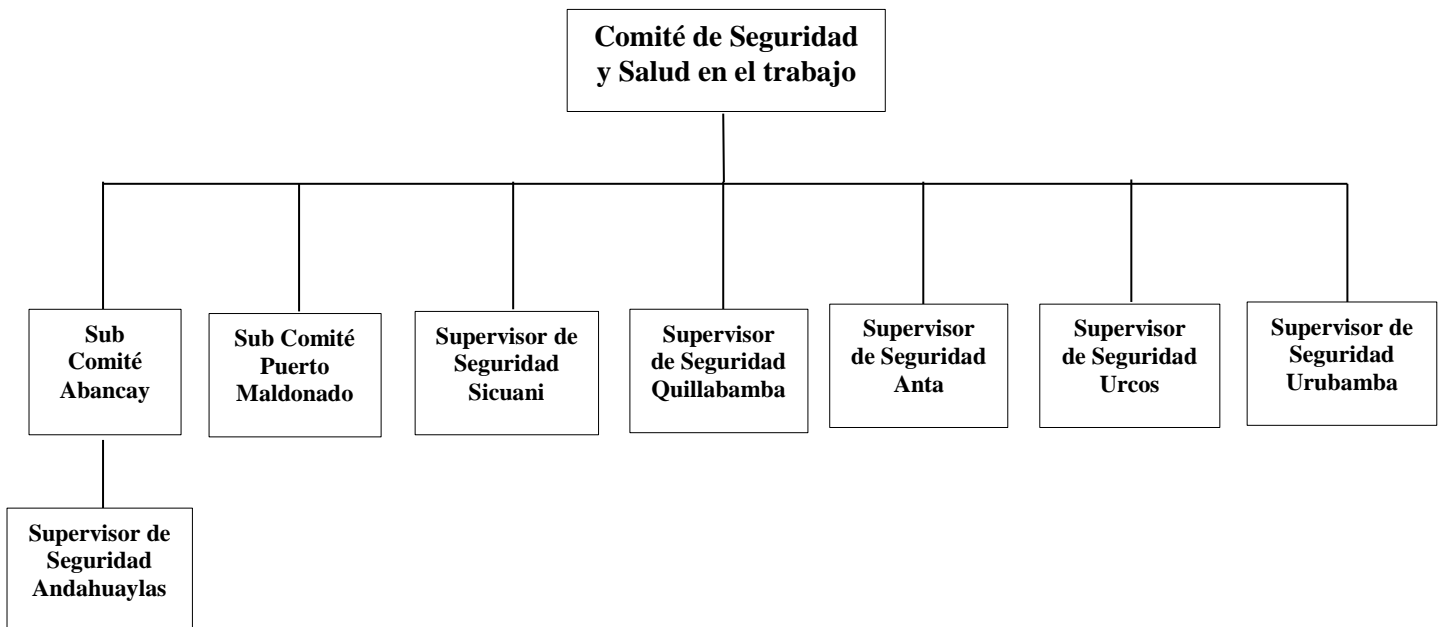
Comité de Seguridad y Salud en el trabajo

Sub Comité Abancay

Sub Comité Puerto Maldonado

Supervisor de Seguridad Sicuani

Supervisor de Seguridad Quillabamba

Supervisor de Seguridad Anta

Supervisor de Seguridad Urcos

Supervisor de Seguridad Urubamba

Supervisor de Seguridad Andahuaylas